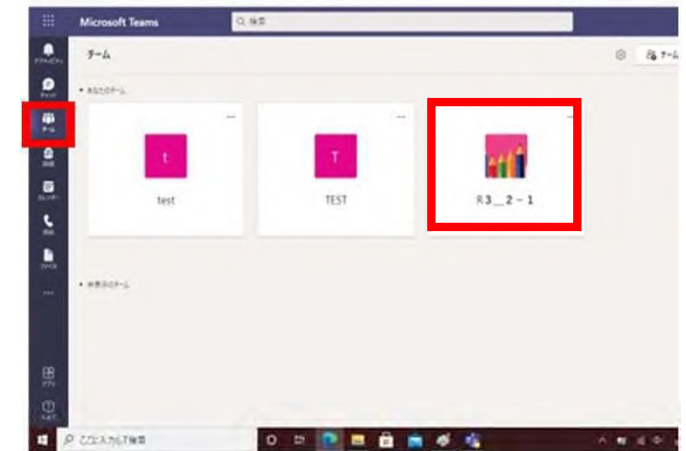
Microsoft Teams

検索

アクティビティ

チャット

チーム

課題

カレンダー

通話

ファイル

...

アプリ

ヘルプ

チーム

チーム

• あなたのチーム

t

test

T

TEST

R3＿2－1

• 非表示のチーム

ここに入力して検索